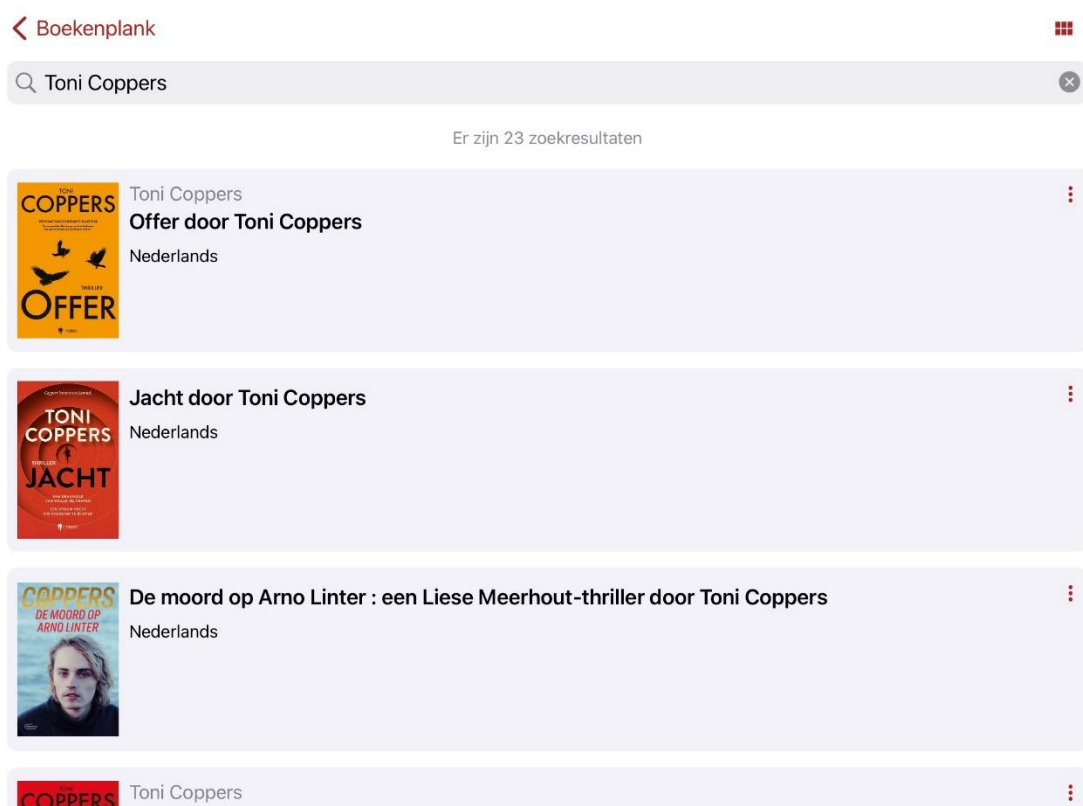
Boekenplank

Toni Coppers

Er zijn 23 zoekresultaten

TONI COPPERS THRILLER OFFER

Toni Coppers
Offer door Toni Coppers
Nederlands

TONI COPPERS THRILLER JACHT

Jacht door Toni Coppers
Nederlands

COPPERS DE MOORD OP ARNO LINTER

De moord op Arno Linter : een Liese Meerhout-thriller door Toni Coppers
Nederlands

TONI COPPERS

Toni Coppers